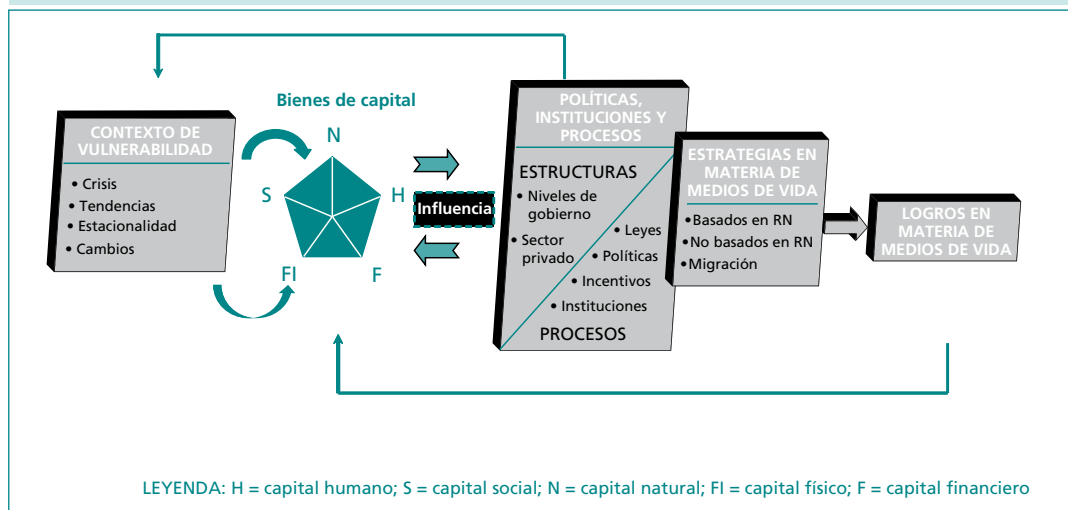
CONTEXTO DE VULNERABILIDAD

• Crisis
• Tendencias
• Estacionalidad
• Cambios

Bienes de capital

N

S

H

FI

F

Influencia

POLÍTICAS, INSTITUCIONES Y PROCESOS

ESTRUCTURAS

• Niveles de gobierno

• Sector privado

• Leyes
• Políticas
• Incentivos
• Instituciones

PROCESOS

ESTRATEGIAS EN MATERIA DE MEDIOS DE VIDA

•Basados en RN
•No basados en RN
•Migración

LOGROS EN MATERIA DE MEDIOS DE VIDA

LEYENDA: H = capital humano; S = capital social; N = capital natural; FI = capital físico; F = capital financiero